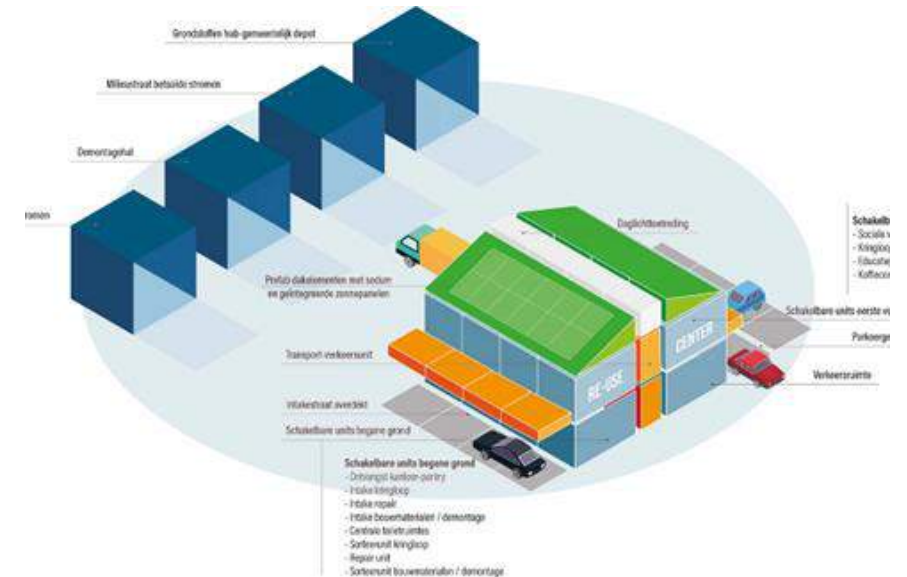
Grondstoffen hub gemeentelijk depot

Milieustraat betaalde stromen

Demontagehal

ramen

Daglichttoetreding

Schakelb
- Sociale v
- Kringloo
- Educatie
- Koffieco

Prefab dakelementen met sedum en geïntegreerde zonnepanelen

Schakelbare units eerste v

Parkeerge

Transport verkeersunit

CENTER

RE-USE

Verkeersruimte

Intakestraat overdekt

Schakelbare units begane grond

Schakelbare units begane grond
- Ontvangst kantoor-pantry
- Intake kringloop
- Intake repair
- Intake bouwmaterialen / demontage
- Centrale toiletruimtes
- Sorteerunit kringloop
- Repair unit
- Sorteerunit bouwmaterialen / demontage